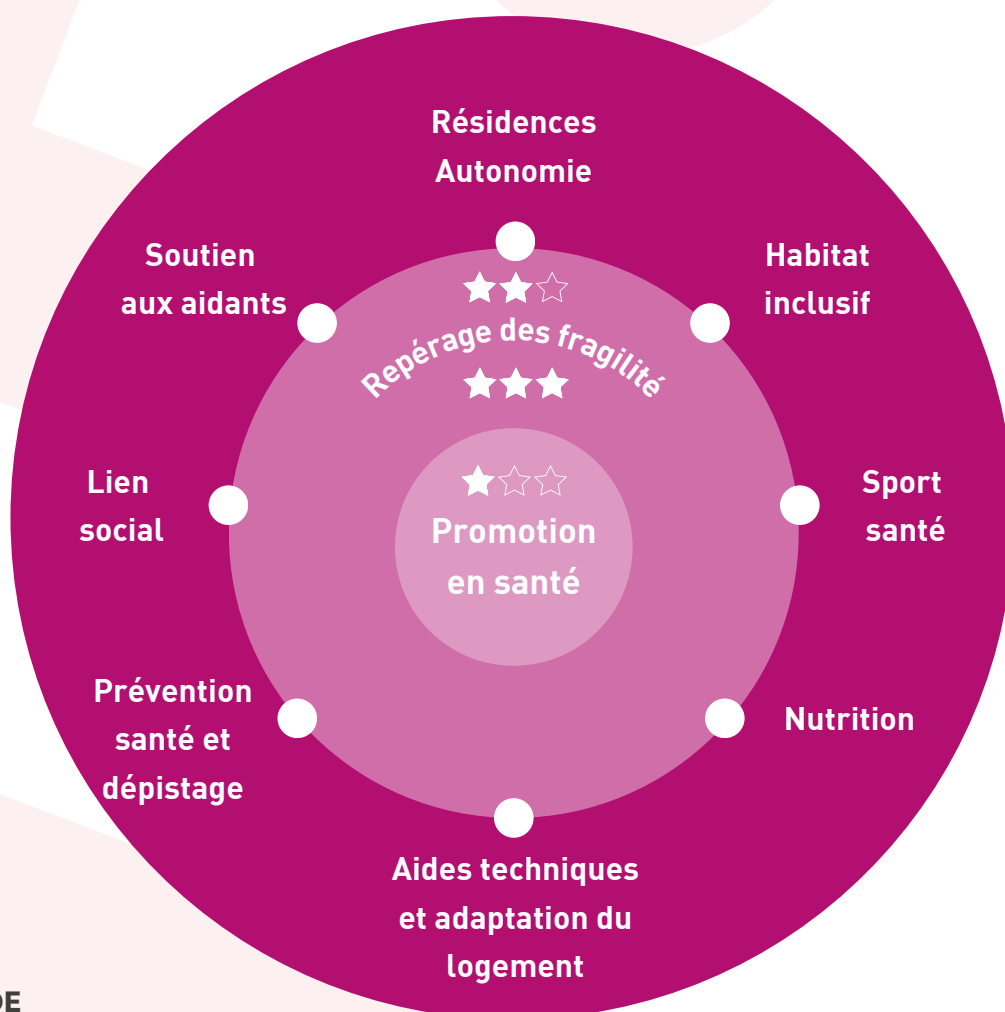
Résidences Autonomie

Soutien aux aidants

Habitat inclusif

Repérage des fragilité

Lien social

Promotion en santé

Sport santé

Prévention santé et dépistage

Nutrition

Aides techniques et adaptation du logement

DE